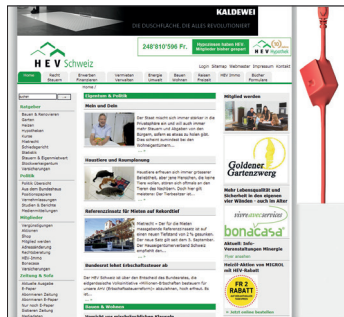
KALDEWEI
DIE DUSCHFLÄCHE, DIE ALLES REVOLUTIONIERT

HEV Schweiz

248'810'596 Fr.

Hypothekarzinsen HEV Mitglieder haben gespart

HEV Hypothek

Login Sitemap Webmaster Impressum Kontakt

Home | Recht Steuern | Erwerben Finanzieren | Vermieten Verwalten | Energie Umwelt | Bauen Wohnen | Haus Renovation | HEV Online | Bücher Formulare

Home /

Ratgeber
Bauen & Renovieren
Garten
Heizen
Hypotheken
Kultur
Mietrecht
Sachenrecht
Statistik
Steuern & Eigenmietwert
Stockwerkeigentum
Versicherungen

Politik
Politik Übersicht
Aus dem Bundeshaus
Positionspapiere
Vernehmlassungen
Studien & Berichte
Medienmitteilungen

Mitglieder
Vergünstigungen
Aktionen
Blog
Mitglied werden
Adressänderung
Rechtsberatung
Sicherheit
Börsezone
Versicherungen

Zeitung & Info
Aktuelle Ausgabe
E-Paper
Abonnieren Zeitung
Abonnieren E-Paper
Nur noch E-Paper
Stellen Zeitung

Eigentum & Politik

Mehr und Dein

Haustiere und Raumplanung

Referenzzinssatz für Mieten auf Rekordtief

Bundesrat lehnt Erbschaftssteuer ab

Bauen & Wohnen

Mitglied werden

Goldener Gartenzwerg

Mehr Lebensqualität und Sicherheit in den eigenen vier Wänden - auch im Alter

bonacasa

Aktuell: Solo-Veranstaltungen Minergie

Heizöl-Aktion von MIGROL mit HEV-Rabatt

FR. 2 RABATT

Alle Aktionen